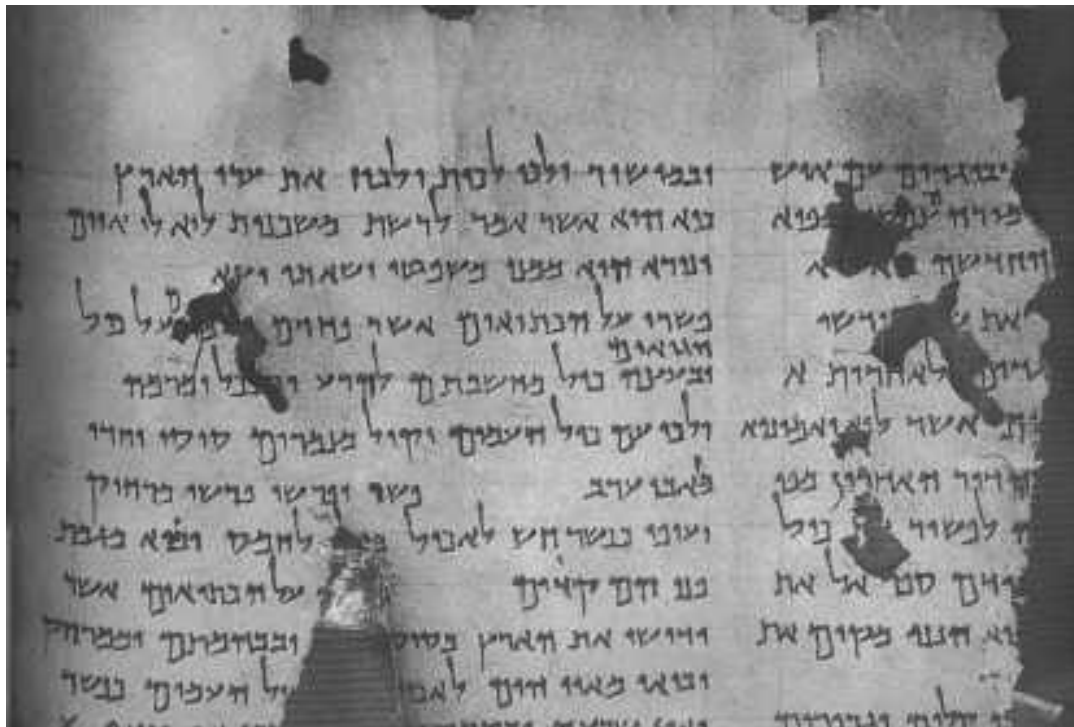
ובמישור ילכו לסות ולבוז את ערי הארץ
כיא הואה אשר אמר לרשת משכנות לוא לו איום
ונורא הוא ממנו משפטו ושאתו יצא
פשרו על הכתיאים אשר פחדם ואמתם על כול
הגואים
ובעצה כול מחשבתם להרע ובנכל ומרמה
ילכו עם כול העמים וקלו מנמרים סוסיו וחדו
מזאבי ערב פשו ופרשו פרשו מרחוק
יעופו כנשר חש לאכול כולה לחמס יבוא קדמת
פניהם קדים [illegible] על הכתיאים אשר
ידושו את הארץ בסוסיהם ובבהמתם וממרחק
יבואו מאיי הים לאכול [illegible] כנשר

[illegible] יגורים עד איש
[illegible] פרוח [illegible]
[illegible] והואיש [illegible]
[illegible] את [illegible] פרשו
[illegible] לאחרית א
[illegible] אשר לוא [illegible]
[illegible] והארץ מנו
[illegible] לבשור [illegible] כול
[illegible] סם על את
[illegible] הגבר מקוים את
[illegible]